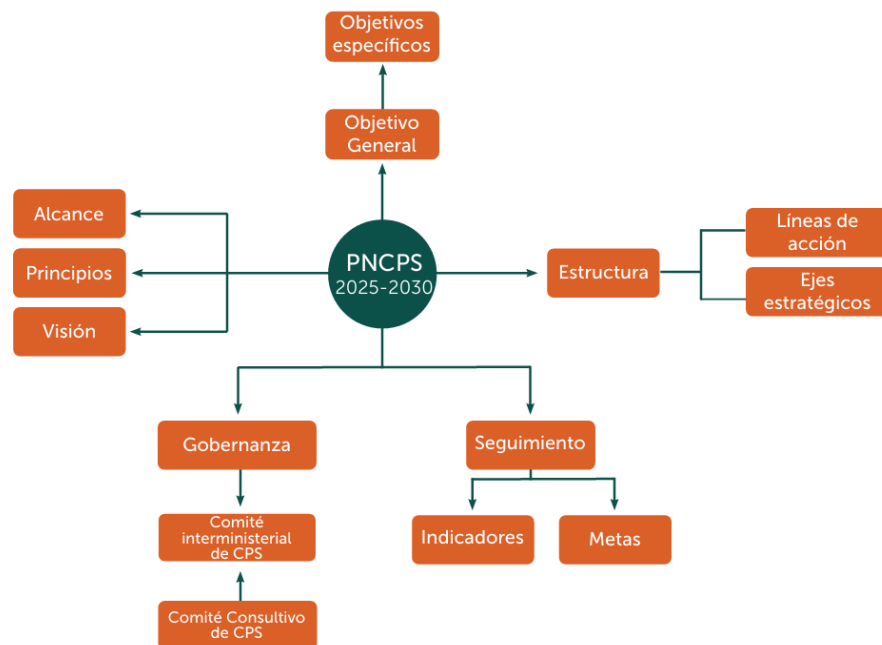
Objetivos específicos

Objetivo General

Alcance

Principios

Visión

PNCPS 2025-2030

Estructura

Líneas de acción

Ejes estratégicos

Gobernanza

Seguimiento

Comité interministerial de CPS

Comité Consultivo de CPS

Indicadores

Metas